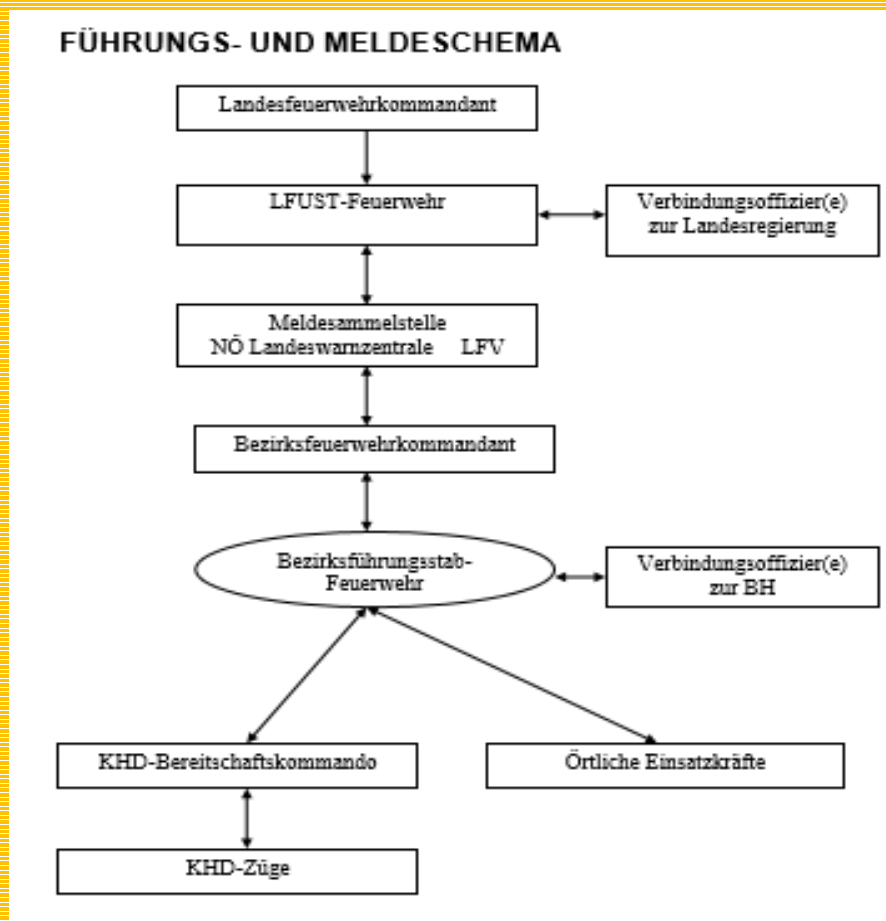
FÜHRUNGS- UND MELDESCHEMA

Landesfeuerwehrkommandant

LFUST-Feuerwehr

Verbindungsoffizier(e) zur Landesregierung

Meldesammelstelle
NÖ Landeswarnzentrale LFV

Bezirksfeuerwehrkommandant

Bezirksführungsstab-Feuerwehr

Verbindungsoffizier(e) zur BH

KHD-Bereitschaftskommando

Örtliche Einsatzkräfte

KHD-Züge